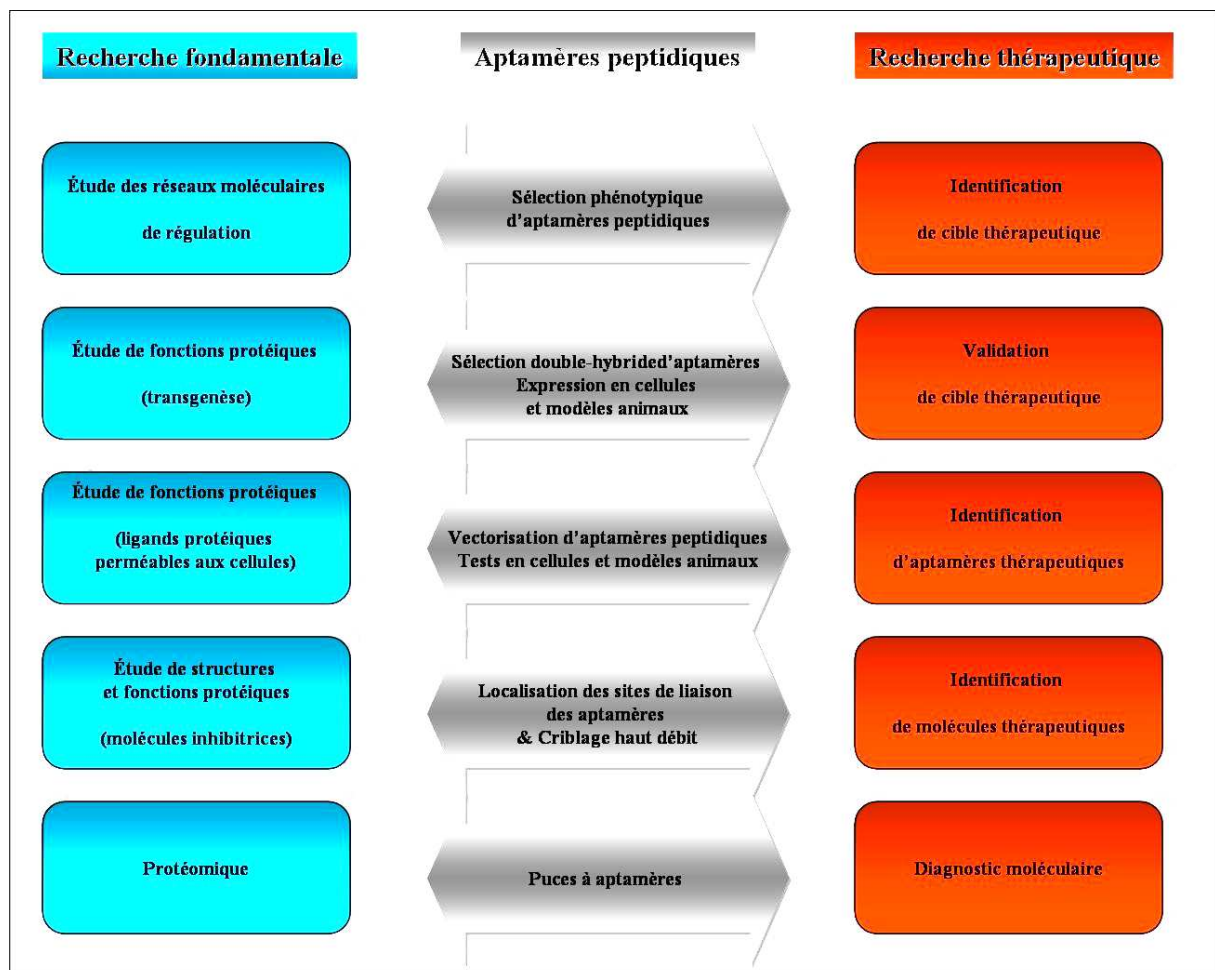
Recherche fondamentale

Aptamères peptidiques

Recherche thérapeutique

Étude des réseaux moléculaires de régulation

Sélection phénotypique d'aptamères peptidiques

Identification de cible thérapeutique

Étude de fonctions protéiques (transgenèse)

Sélection double-hybrided'aptamères Expression en cellules et modèles animaux

Validation de cible thérapeutique

Étude de fonctions protéiques (ligands protéiques perméables aux cellules)

Vectorisation d'aptamères peptidiques Tests en cellules et modèles animaux

Identification d'aptamères thérapeutiques

Étude de structures et fonctions protéiques (molécules inhibitrices)

Localisation des sites de liaison des aptamères & Criblage haut débit

Identification de molécules thérapeutiques

Protéomique

Puces à aptamères

Diagnostic moléculaire